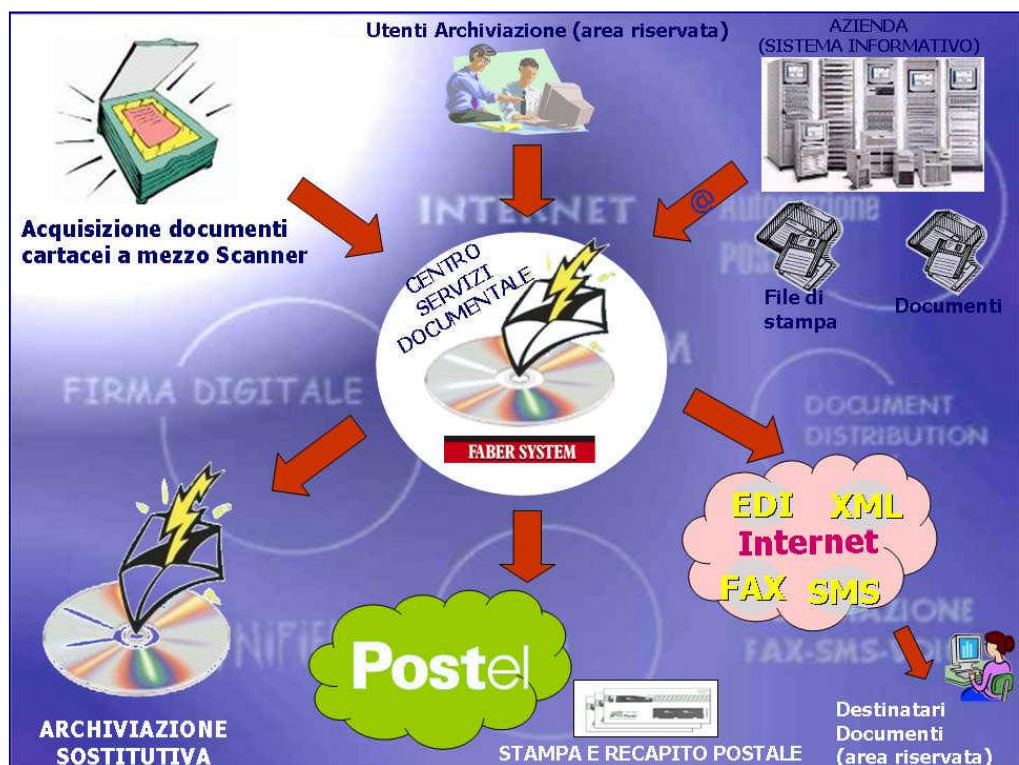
Utenti Archiviazione (area riservata)

AZIENDA
(SISTEMA INFORMATIVO)

Acquisizione documenti cartacei a mezzo Scanner

INTERNET

@

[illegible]zione

POS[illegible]

CENTRO SERVIZI DOCUMENTALE

File di stampa

Documenti

FIRMA DIGITALE

FABER SYSTEM

DOCUMENT DISTRIBUTION

EDI

XML

Internet

FAX

SMS

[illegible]ZIONE

FAX-SMS-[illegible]

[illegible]NIFI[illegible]

Postel

ARCHIVIAZIONE SOSTITUTIVA

STAMPA E RECAPITO POSTALE

Destinatari Documenti (area riservata)